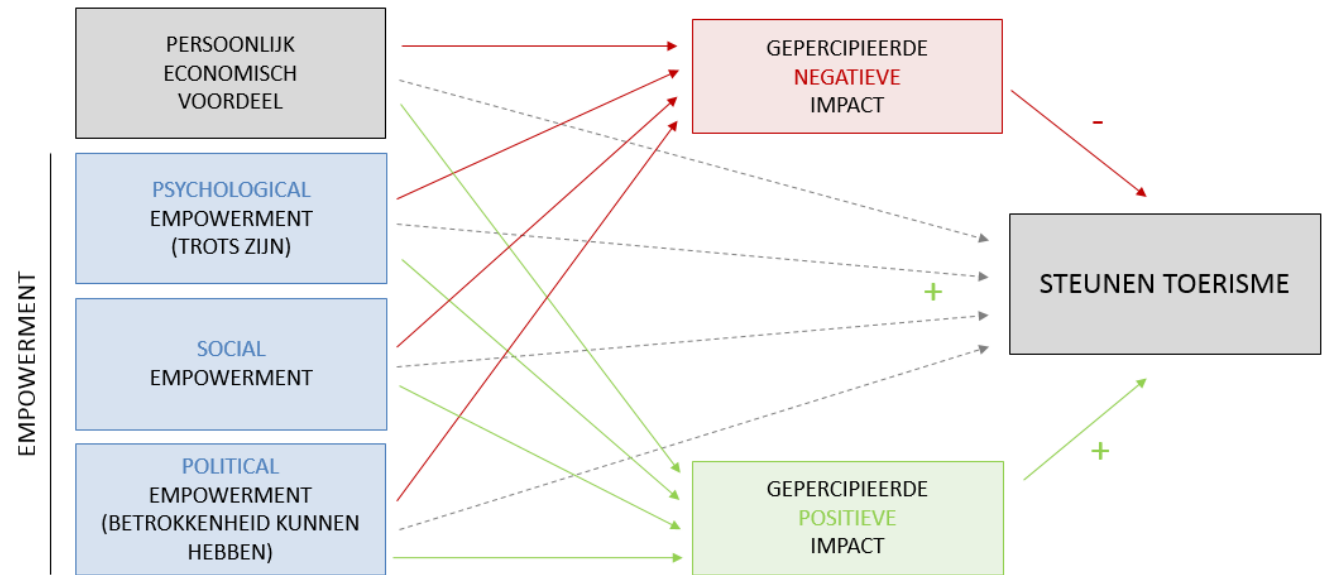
EMPOWERMENT

PERSOONLIJK ECONOMISCH VOORDEEL

PSYCHOLOGICAL EMPOWERMENT (TROTS ZIJN)

SOCIAL EMPOWERMENT

POLITICAL EMPOWERMENT (BETROKKENHEID KUNNEN HEBBEN)

GEPERCIPIEERDE NEGATIEVE IMPACT

-

+

STEUNEN TOERISME

+

GEPERCIPIEERDE POSITIEVE IMPACT